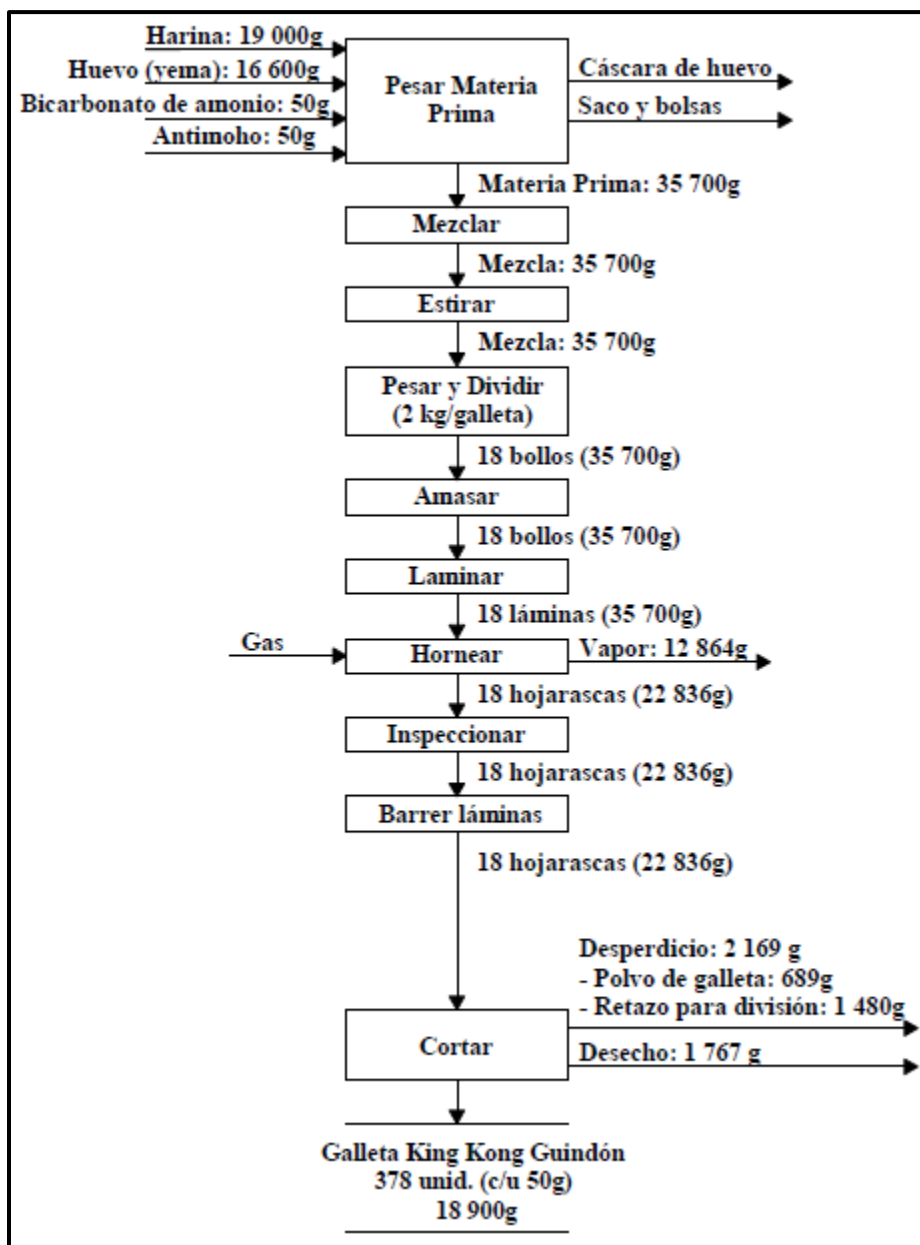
Harina: 19 000g
Huevo (yema): 16 600g
Bicarbonato de amonio: 50g
Antimoho: 50g

Pesar Materia Prima

Cáscara de huevo
Saco y bolsas

Materia Prima: 35 700g

Mezclar

Mezcla: 35 700g

Estirar

Mezcla: 35 700g

Pesar y Dividir (2 kg/galleta)

18 bollos (35 700g)

Amasar

18 bollos (35 700g)

Laminar

18 láminas (35 700g)

Gas

Hornear

Vapor: 12 864g

18 hojarascas (22 836g)

Inspeccionar

18 hojarascas (22 836g)

Barrer láminas

18 hojarascas (22 836g)

Desperdicio: 2 169 g
- Polvo de galleta: 689g
- Retazo para división: 1 480g

Cortar

Desecho: 1 767 g

Galleta King Kong Guindón
378 unid. (c/u 50g)
18 900g